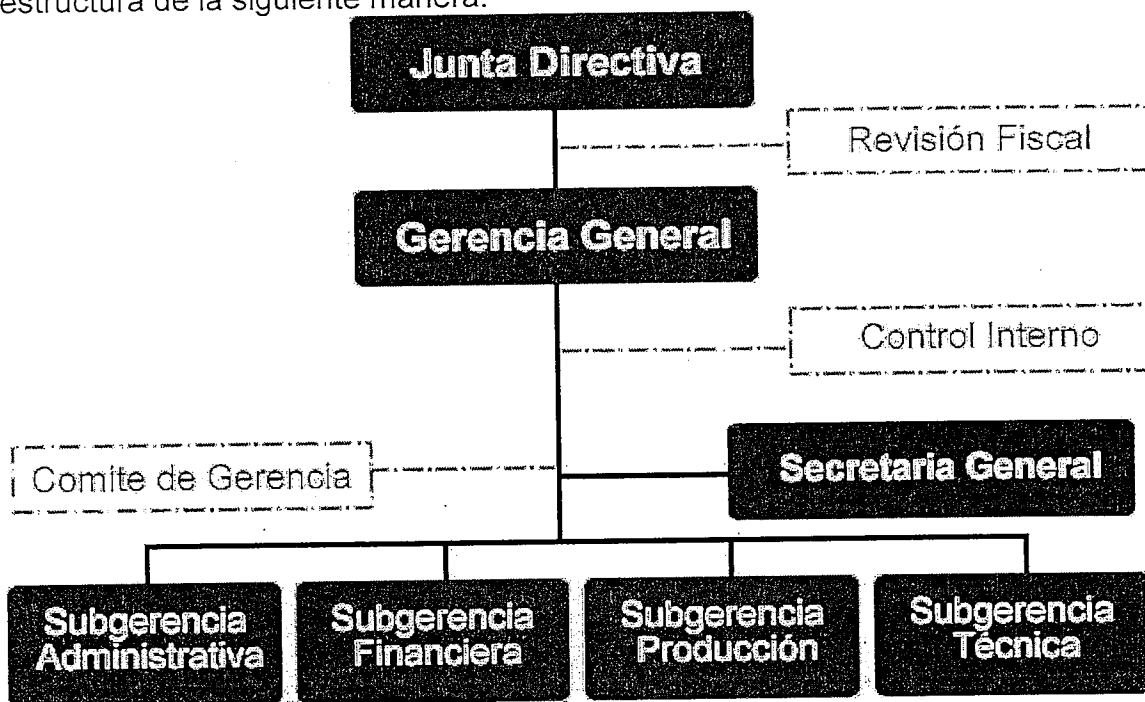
estructura de la siguiente manera:

Junta Directiva

Revisión Fiscal

Gerencia General

Control Interno

Comite de Gerencia

Secretaria General

Subgerencia Administrativa

Subgerencia Financiera

Subgerencia Producción

Subgerencia Técnica